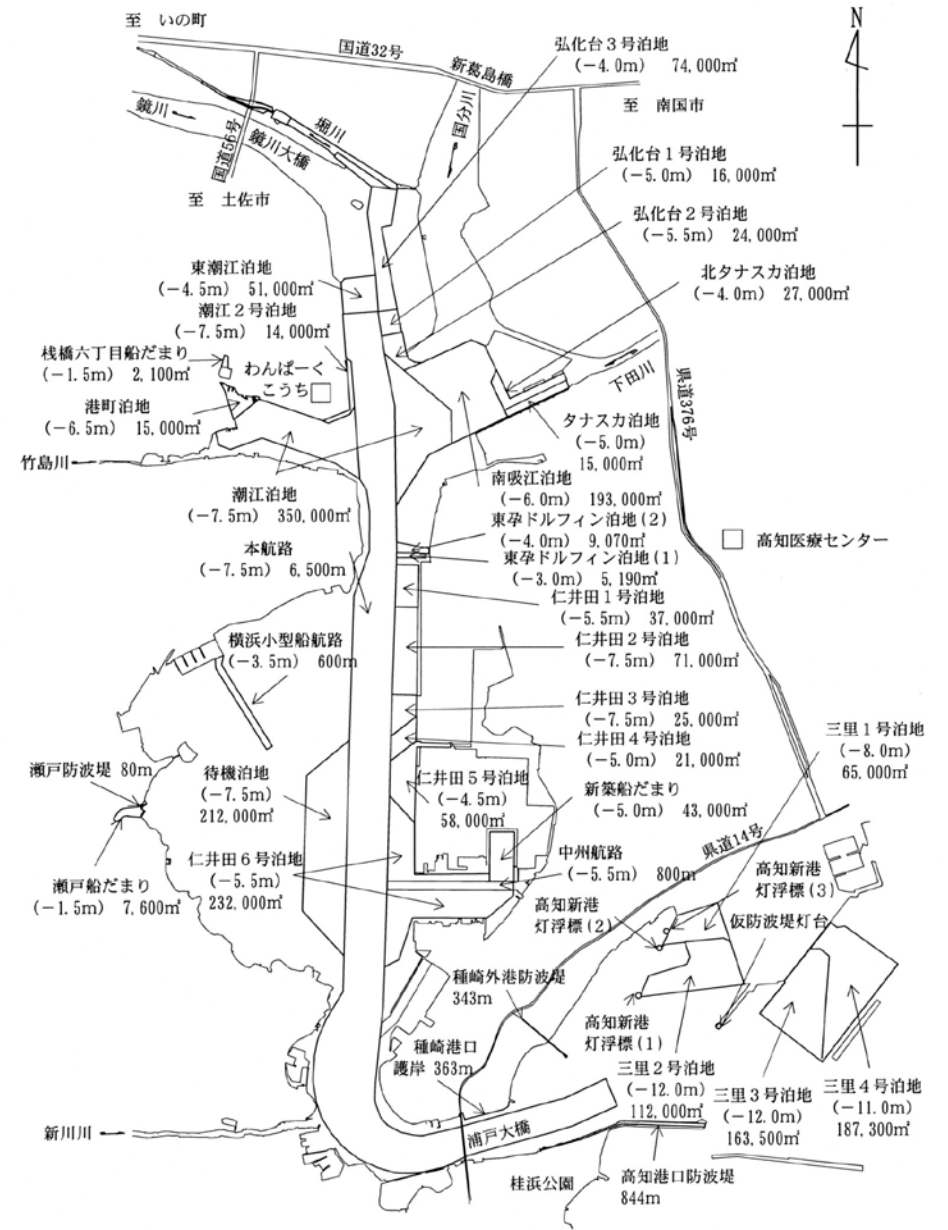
至 いの町

国道32号

新葛島橋

弘化台３号泊地
（－4.0m） 74,000㎡

N

至 南国市

鏡川

国道56号

堀川

鏡川大橋

国分川

至 土佐市

弘化台１号泊地
（－5.0m） 16,000㎡

弘化台２号泊地
（－5.5m） 24,000㎡

東潮江泊地
（－4.5m） 51,000㎡

北タナスカ泊地
（－4.0m） 27,000㎡

潮江２号泊地
（－7.5m） 14,000㎡

桟橋六丁目船だまり
（－1.5m） 2,100㎡

わんぱーく
こうち

下田川

県道376号

港町泊地
（－6.5m） 15,000㎡

タナスカ泊地
（－5.0m）
15,000㎡

竹島川

潮江泊地
（－7.5m） 350,000㎡

南吸江泊地
（－6.0m） 193,000㎡

東孕ドルフィン泊地（2）
（－4.0m） 9,070㎡

高知医療センター

本航路
（－7.5m） 6,500m

東孕ドルフィン泊地（1）
（－3.0m） 5,190㎡

仁井田１号泊地
（－5.5m） 37,000㎡

横浜小型船航路
（－3.5m） 600m

仁井田２号泊地
（－7.5m） 71,000㎡

仁井田３号泊地
（－7.5m） 25,000㎡

仁井田４号泊地
（－5.0m） 21,000㎡

三里１号泊地
（－8.0m）
65,000㎡

瀬戸防波堤 80m

待機泊地
（－7.5m）
212,000㎡

仁井田５号泊地
（－4.5m）
58,000㎡

新築船だまり
（－5.0m） 43,000㎡

県道14号

仁井田６号泊地
（－5.5m）
232,000㎡

中州航路
（－5.5m） 800m

高知新港
灯浮標（3）

瀬戸船だまり
（－1.5m） 7,600㎡

高知新港
灯浮標（2）

仮防波堤灯台

種崎外港防波堤
343m

高知新港
灯浮標（1）

種崎港口
護岸 363m

三里２号泊地
（－12.0m）
112,000㎡

三里３号泊地
（－12.0m）
163,500㎡

三里４号泊地
（－11.0m）
187,300㎡

新川川

浦戸大橋

桂浜公園

高知港口防波堤
844m